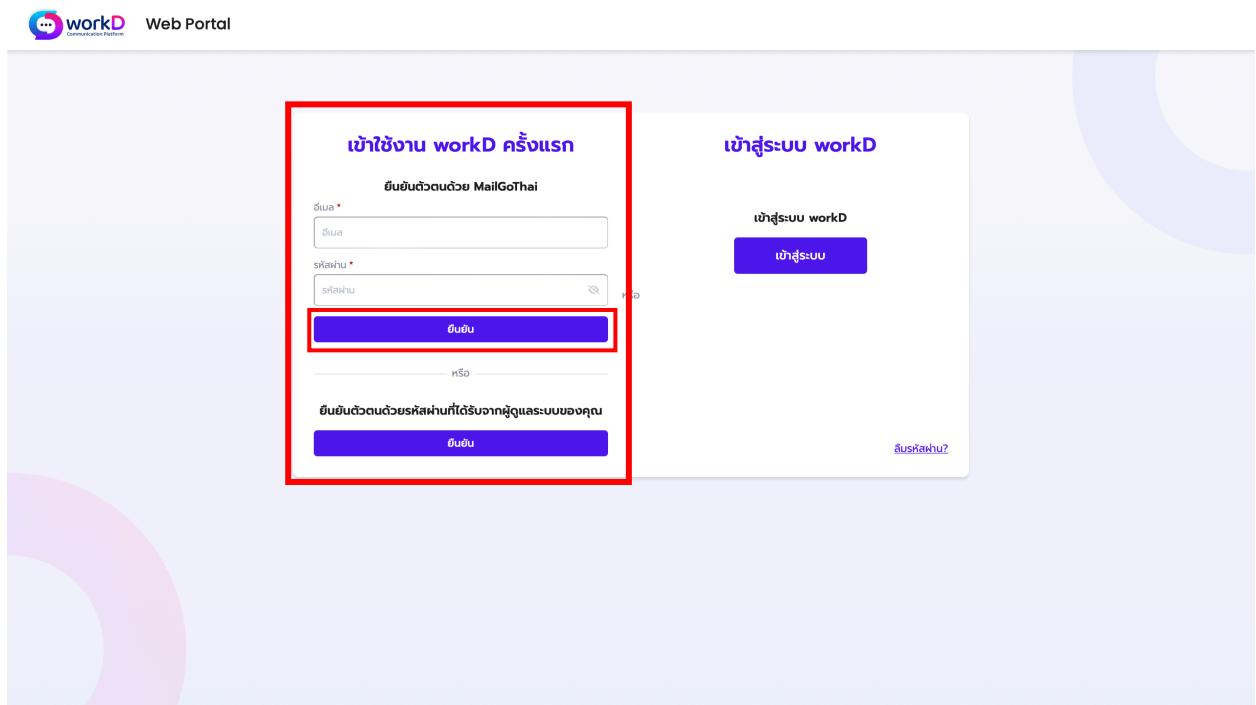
workD
Communication Platform
Web Portal

เข้าใช้งาน workD ครั้งแรก

ยืนยันตัวตนด้วย MailGoThai

อีเมล *

อีเมล

รหัสผ่าน *

รหัสผ่าน

ยืนยัน

หรือ

ยืนยันตัวตนด้วยรหัสผ่านที่ได้รับจากผู้ดูแลระบบของคุณ

ยืนยัน

หรือ

เข้าสู่ระบบ workD

เข้าสู่ระบบ workD

เข้าสู่ระบบ

ลืมรหัสผ่าน?